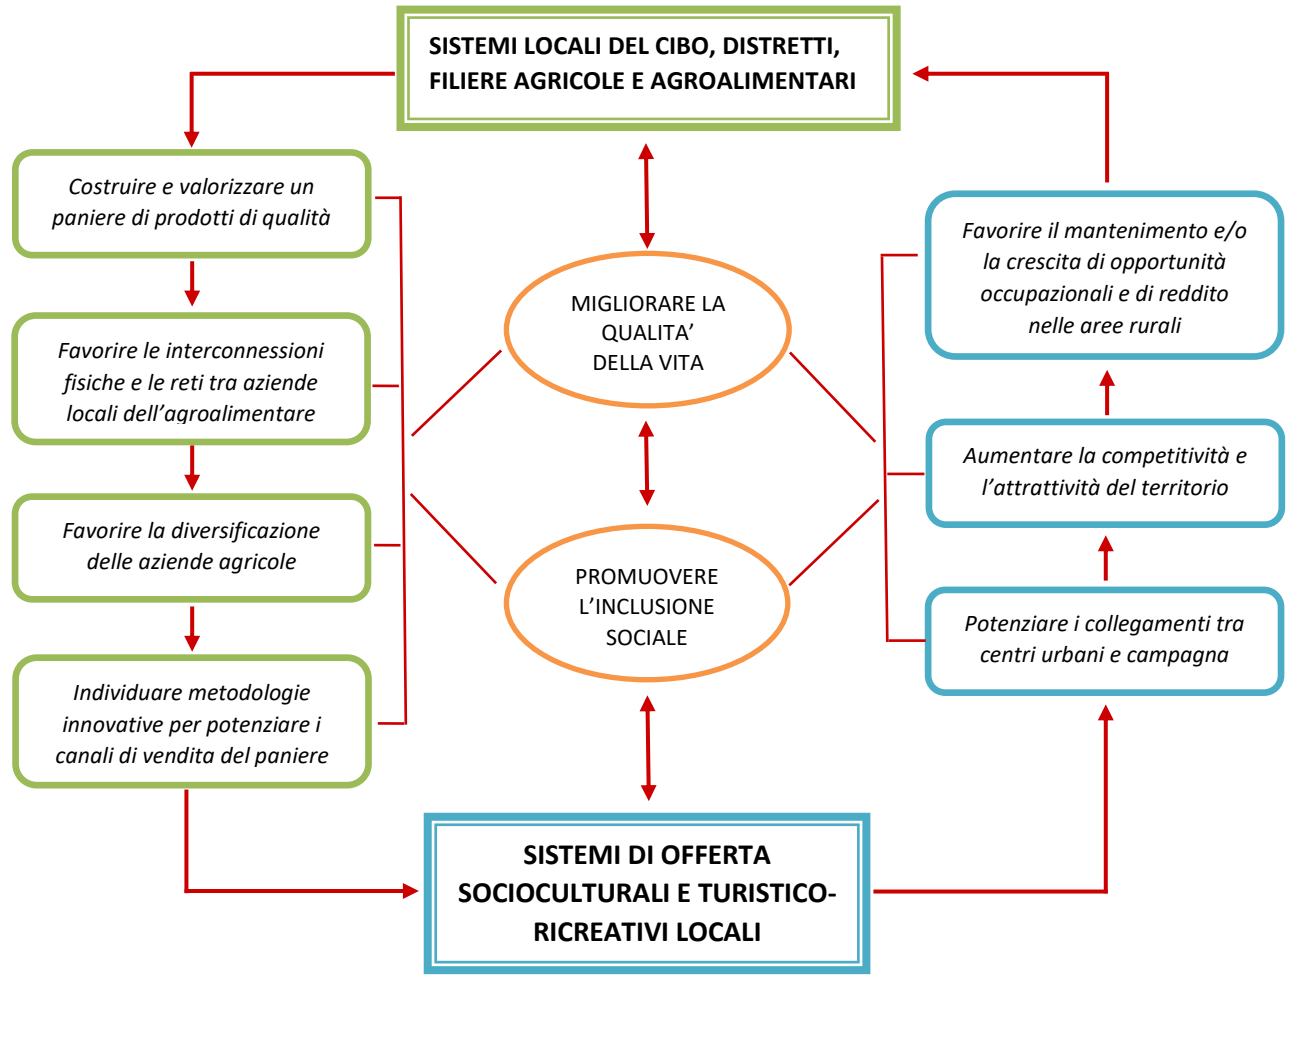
SISTEMI LOCALI DEL CIBO, DISTRETTI, FILIERE AGRICOLE E AGROALIMENTARI

Costruire e valorizzare un paniere di prodotti di qualità

Favorire le interconnessioni fisiche e le reti tra aziende locali dell'agroalimentare

Favorire la diversificazione delle aziende agricole

Individuare metodologie innovative per potenziare i canali di vendita del paniere

MIGLIORARE LA QUALITA' DELLA VITA

PROMUOVERE L'INCLUSIONE SOCIALE

Favorire il mantenimento e/o la crescita di opportunità occupazionali e di reddito nelle aree rurali

Aumentare la competitività e l'attrattività del territorio

Potenziare i collegamenti tra centri urbani e campagna

SISTEMI DI OFFERTA SOCIOCULTURALI E TURISTICO-RICREATIVI LOCALI